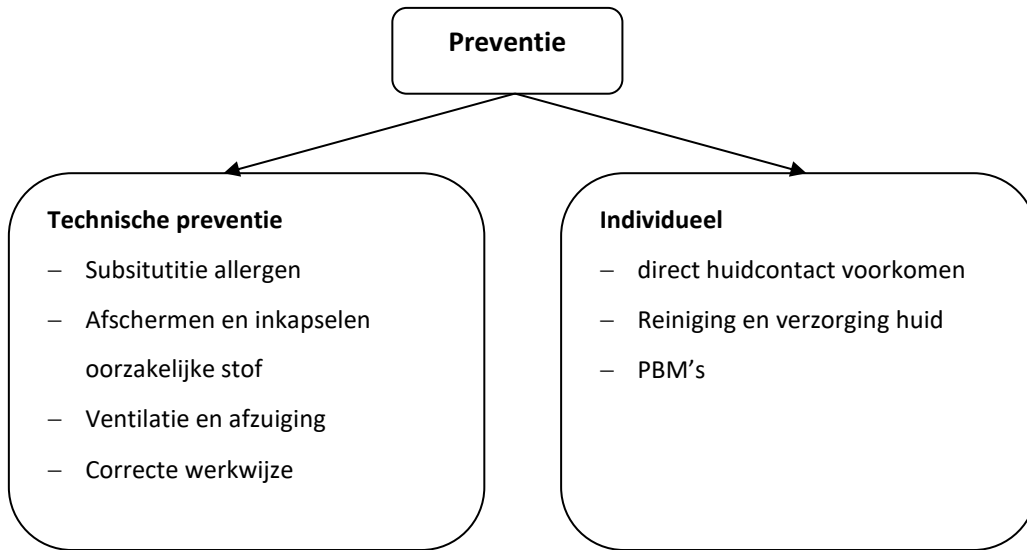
**Preventie**

**Technische preventie**

- Subsitutitie allergen
- Afschermen en inkapselen oorzakelijke stof
- Ventilatie en afzuiging
- Correcte werkwijze

**Individueel**

- direct huidcontact voorkomen
- Reiniging en verzorging huid
- PBM’s